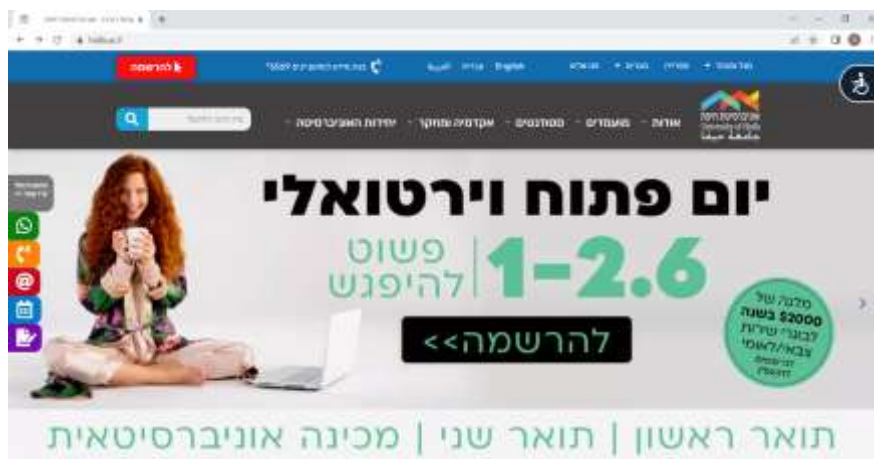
להרשמה
English
אודות
מועמדים
סטודנטים
אקדמיה ומחקר
יחידות האוניברסיטה
אוניברסיטת חיפה
University of Haifa
جامعة حيفا
יום פתוח וירטואלי
1-2.6
פשוט להיפגש
להרשמה>>
מלגה של $2000 בשנה לבוגרי שירות צבאי/לאומי
תואר ראשון | תואר שני | מכינה אוניברסיטאית